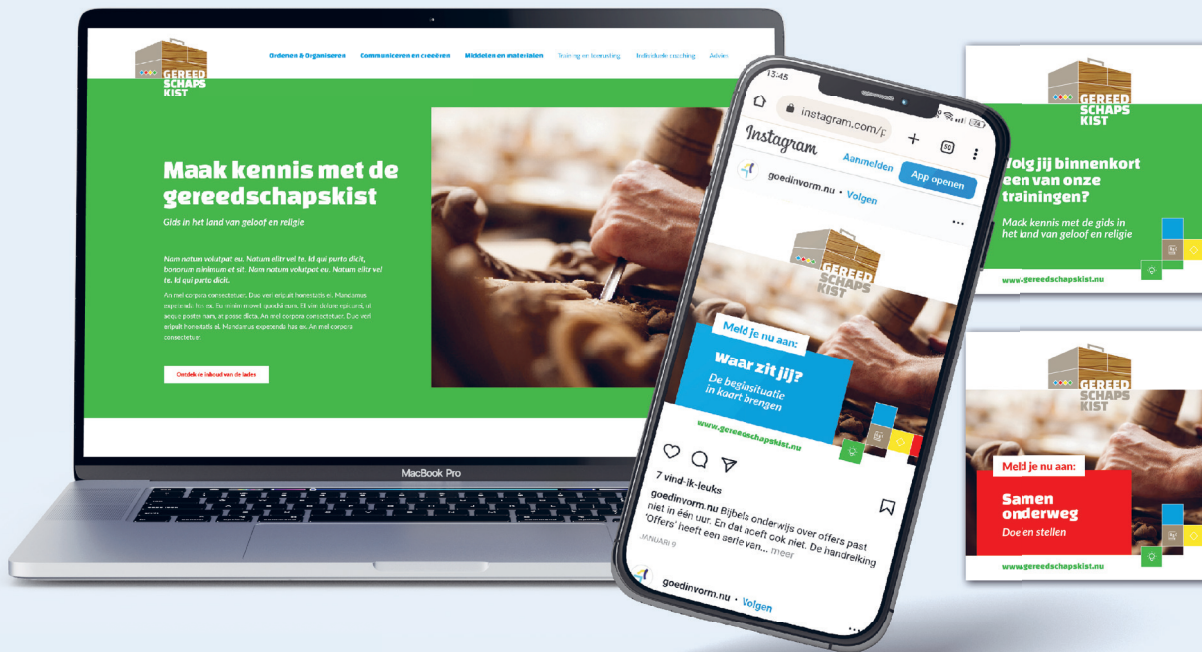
GEREED SCHAPS KIST

Ordenen & Organiseren Communiceren en creëren Middelen en materialen Training en toerusting Individuele coaching Advies

Maak kennis met de gereedschapskist

Gids in het land van geloof en religie

Nam natum volutpat eu. Natum elitr vel te. Id qui partio dicit, bonorum minimum et sit. Nam natum volutpat eu. Natum elitr vel te. Id qui partio dicit.

An mel corpora consectetuer. Duo vel eripuit honestatis ei. Mandamus expetenda has ex. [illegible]

Ontdek de inhoud van de lades

MacBook Pro

13:45

instagram.com/

Instagram

Aanmelden

App openen

goedinvorm.nu • Volgen

GEREED SCHAPS KIST

Meld je nu aan:

Waar zit jij?

De beglasituatie in kaart brengen

www.gereedschapskist.nu

7 vind-ik-leuks

goedinvorm.nu Bijbels onderwijs over offers past niet in één uur. En dat hoeft ook niet. De handreiking 'Offers' heeft een serie van... meer

JANUARI 9

goedinvorm.nu • Volgen

GEREED SCHAPS KIST

Volg jij binnenkort een van onze trainingen?

Maak kennis met de gids in het land van geloof en religie

www.gereedschapskist.nu

GEREED SCHAPS KIST

Meld je nu aan:

Samen onderweg

Doe en stellen

www.gereedschapskist.nu